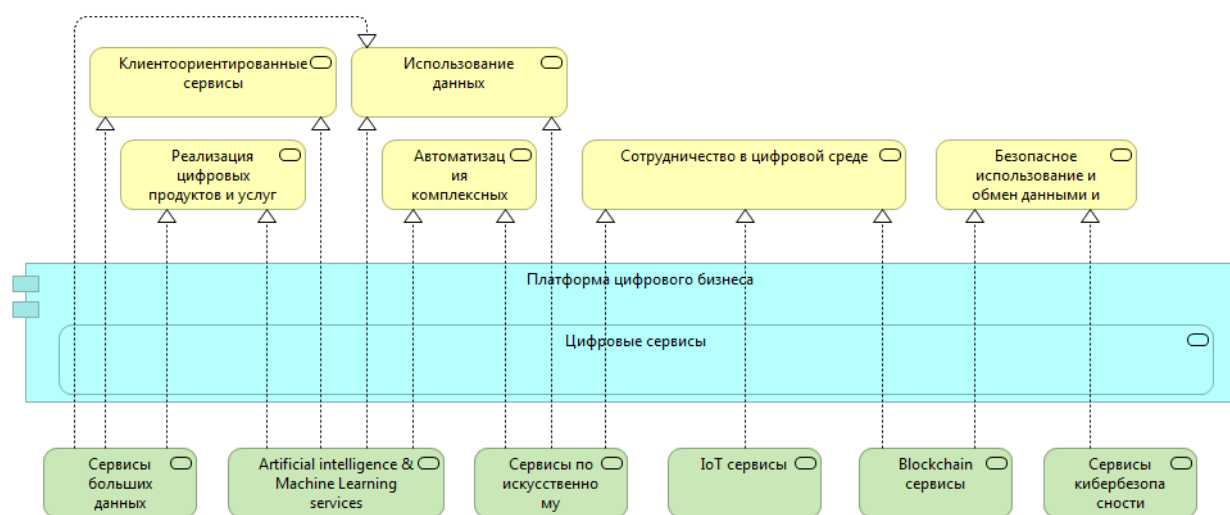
Клиентоориентированные сервисы

Использование данных

Реализация цифровых продуктов и услуг

Автоматизац ия комплексных

Сотрудничество в цифровой среде

Безопасное использование и обмен данными и

Платформа цифрового бизнеса

Цифровые сервисы

Сервисы больших данных

Artificial intelligence & Machine Learning services

Сервисы по искусственно му

IoT сервисы

Blockchain сервисы

Сервисы кибербезопа сности